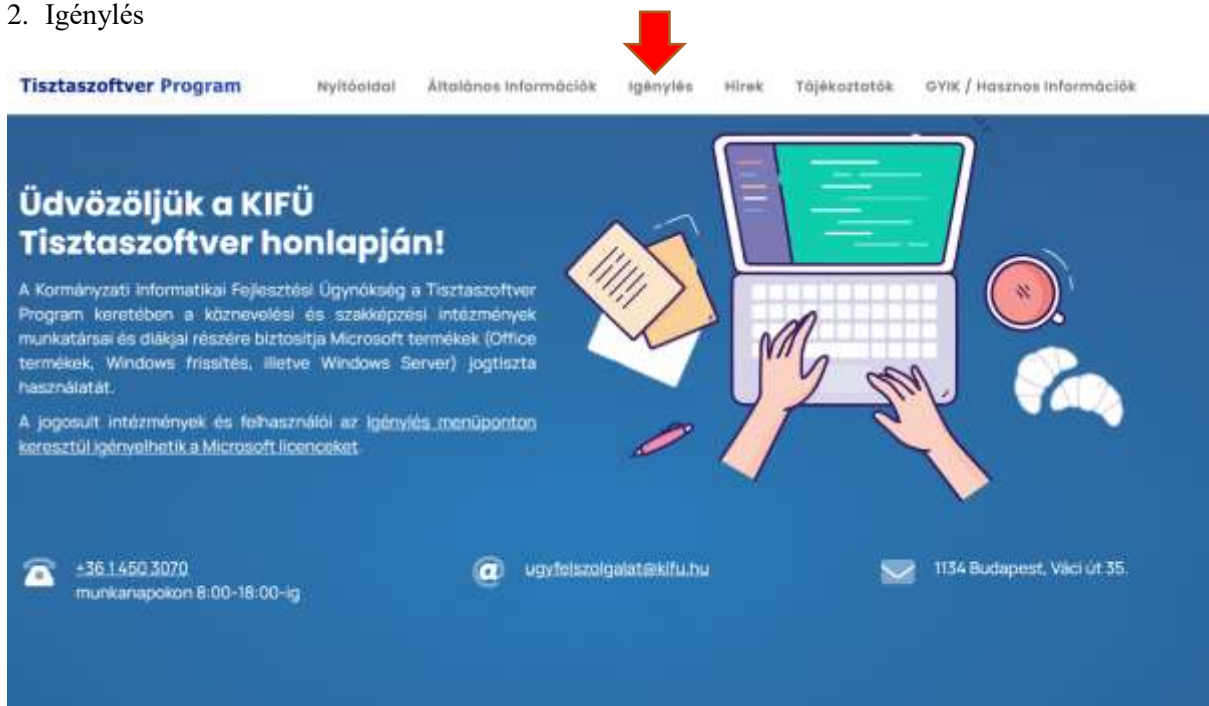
2. Igénylés

Tisztaszoftver Program

Nyitóoldal

Általános információk

Igénylés

Hírek

Tájékoztatók

GYIK / Hasznos információk

Üdvözöljük a KIFÜ Tisztaszoftver honlapján!

A Kormányzati Informatikai Fejlesztési Ügynökség a Tisztaszoftver Program keretében a köznevelési és szakképzési intézmények munkatársai és diákjai részére biztosítja Microsoft termékek (Office termékek, Windows frissítés, illetve Windows Server) jogtiszta használatát.

A jogosult intézmények és felhasználói az Igénylés menüponton keresztül igényelhetik a Microsoft licenceket.

+36 1 450 3070
munkanapokon 8:00-18:00-ig

ugyfelszolgalat@kifu.hu

1134 Budapest, Váci út 35.